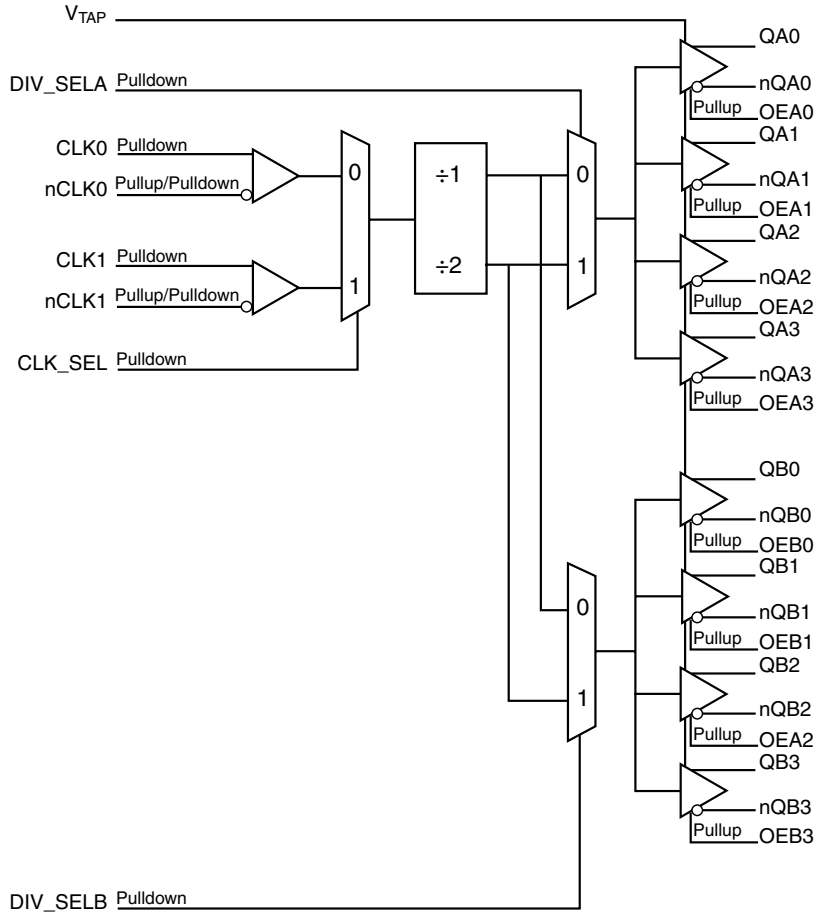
$V_{TAP}$

DIV_SELA Pulldown

CLK0 Pulldown
nCLK0 Pullup/Pulldown

CLK1 Pulldown
nCLK1 Pullup/Pulldown

CLK_SEL Pulldown

0
1

÷1
÷2

0
1

QA0
nQA0
Pullup OEA0
QA1
nQA1
Pullup OEA1
QA2
nQA2
Pullup OEA2
QA3
nQA3
Pullup OEA3

QB0
nQB0
Pullup OEB0
QB1
nQB1
Pullup OEB1
QB2
nQB2
Pullup OEA2
QB3
nQB3
Pullup OEB3

0
1

DIV_SELB Pulldown